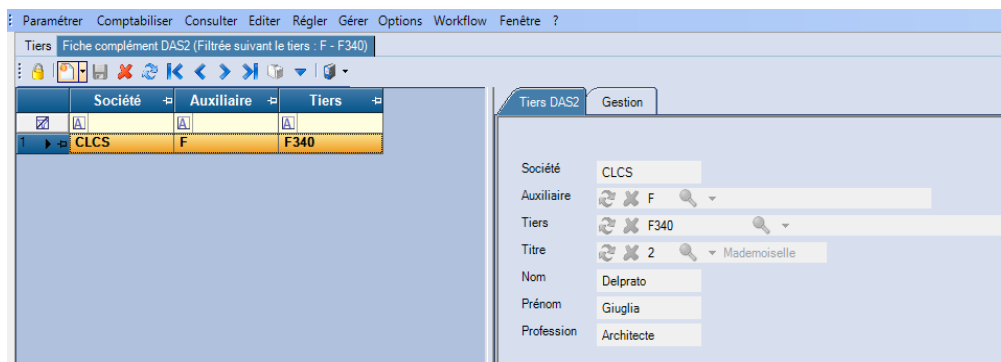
Paramétrer Comptabiliser Consulter Editer Régler Gérer Options Workflow Fenêtre ?

Tiers | Fiche complément DAS2 (Filtrée suivant le tiers : F - F340)

| | Société | Auxiliaire | Tiers |
|---|---|---|---|
| | A | A | A |
| 1 | CLCS | F | F340 |

Tiers DAS2 | Gestion

Société CLCS
Auxiliaire F
Tiers F340
Titre 2 Mademoiselle
Nom Delprato
Prénom Giuglia
Profession Architecte